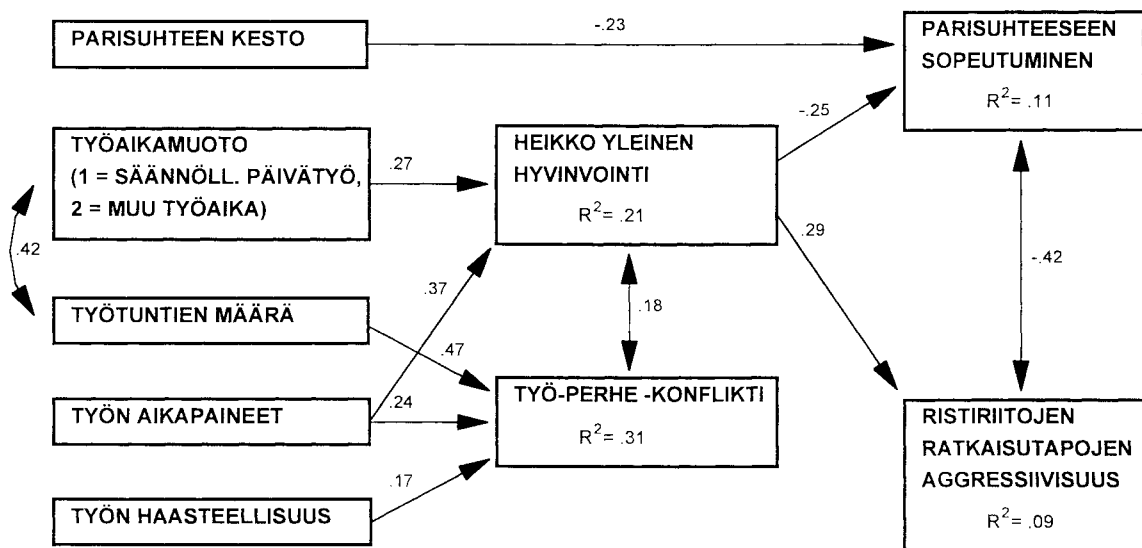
PARISUHTEEN KESTO

-.23

PARISUHTEESEEN SOPEUTUMINEN
$R^2$= .11

TYÖAIKAMUOTO
(1 = SÄÄNNÖLL. PÄIVÄTYÖ,
2 = MUU TYÖAIKA)

.27

HEIKKO YLEINEN HYVINVOINTI
$R^2$= .21

-.25

.29

.42

-.42

.37

.18

TYÖTUNTIEN MÄÄRÄ

.47

TYÖN AIKAPAINEET

.24

TYÖ-PERHE -KONFLIKTI
$R^2$= .31

RISTIRIITOJEN RATKAISUTAPOJEN AGGRESSIIVISUUS
$R^2$= .09

.17

TYÖN HAASTEELLISUUS